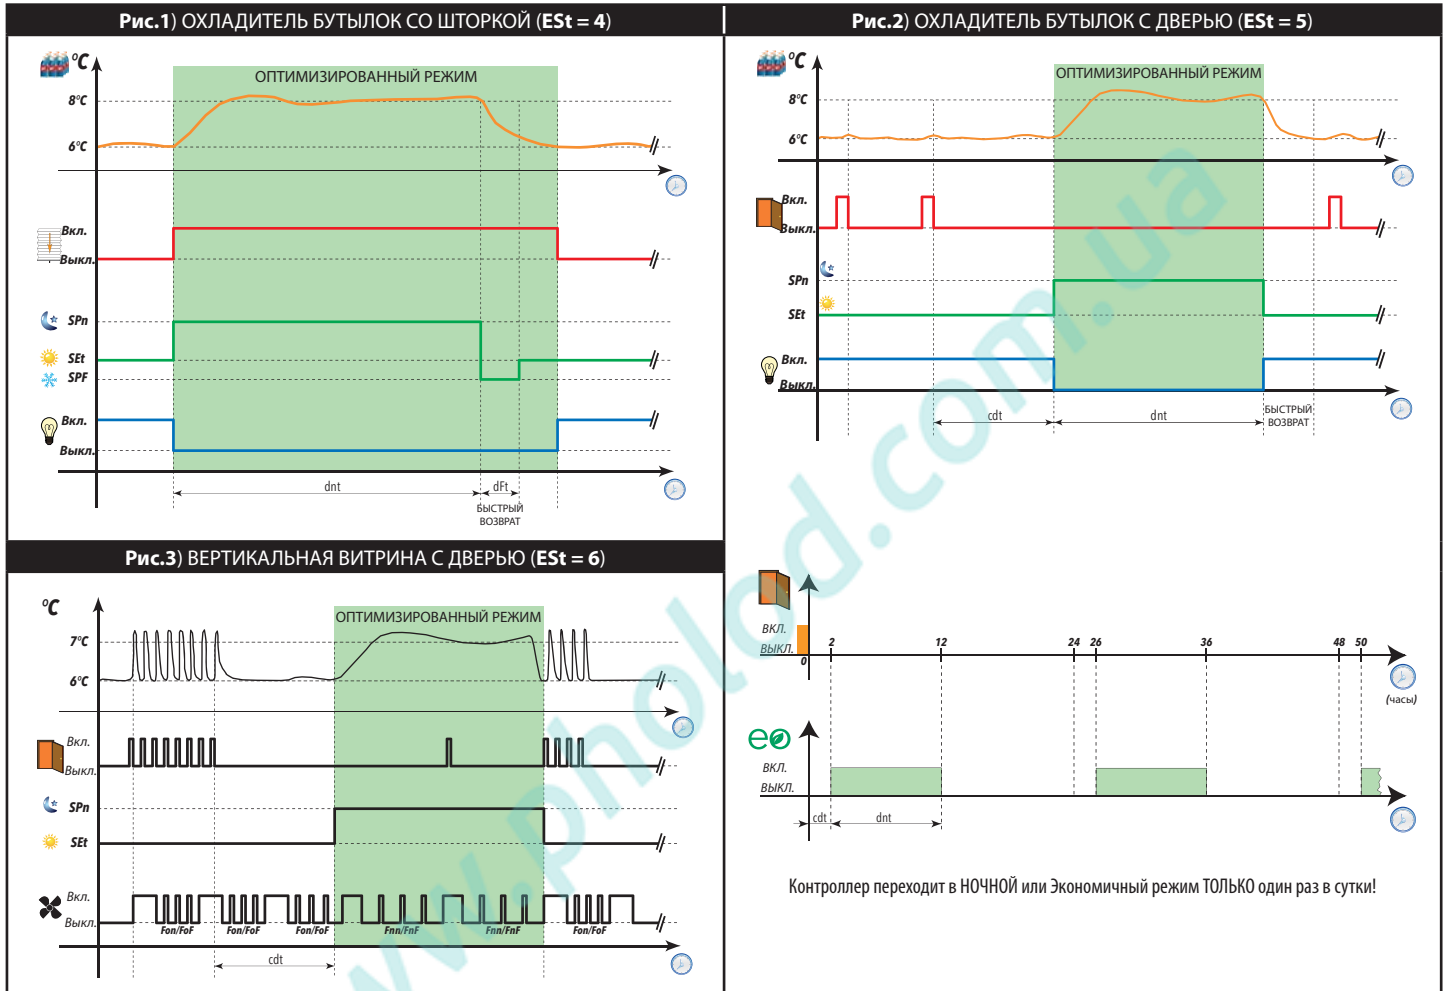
**Рис.1**) ОХЛАДИТЕЛЬ БУТЫЛОК СО ШТОРКОЙ (**ESt = 4**)

°C
ОПТИМИЗИРОВАННЫЙ РЕЖИМ
8°C
6°C
Вкл.
Выкл.
SPn
SEt
SPF
Вкл.
Выкл.
dnt
dFt
БЫСТРЫЙ ВОЗВРАТ

**Рис.2**) ОХЛАДИТЕЛЬ БУТЫЛОК С ДВЕРЬЮ (**ESt = 5**)

°C
ОПТИМИЗИРОВАННЫЙ РЕЖИМ
8°C
6°C
Вкл.
Выкл.
SPn
SEt
Вкл.
Выкл.
cdt
dnt
БЫСТРЫЙ ВОЗВРАТ

**Рис.3**) ВЕРТИКАЛЬНАЯ ВИТРИНА С ДВЕРЬЮ (**ESt = 6**)

°C
ОПТИМИЗИРОВАННЫЙ РЕЖИМ
7°C
6°C
Вкл.
Выкл.
SPn
SEt
Вкл.
Выкл.
Fon/FoF
Fon/FoF
Fon/FoF
Fnn/FnF
Fnn/FnF
Fon/FoF
cdt

ВКЛ.
ВЫКЛ.
0
2
12
24
26
36
48
50
(часы)

ВКЛ.
ВЫКЛ.
cdt
dnt

Контроллер переходит в НОЧНОЙ или Экономичный режим ТОЛЬКО один раз в сутки!

www.pholod.com.ua